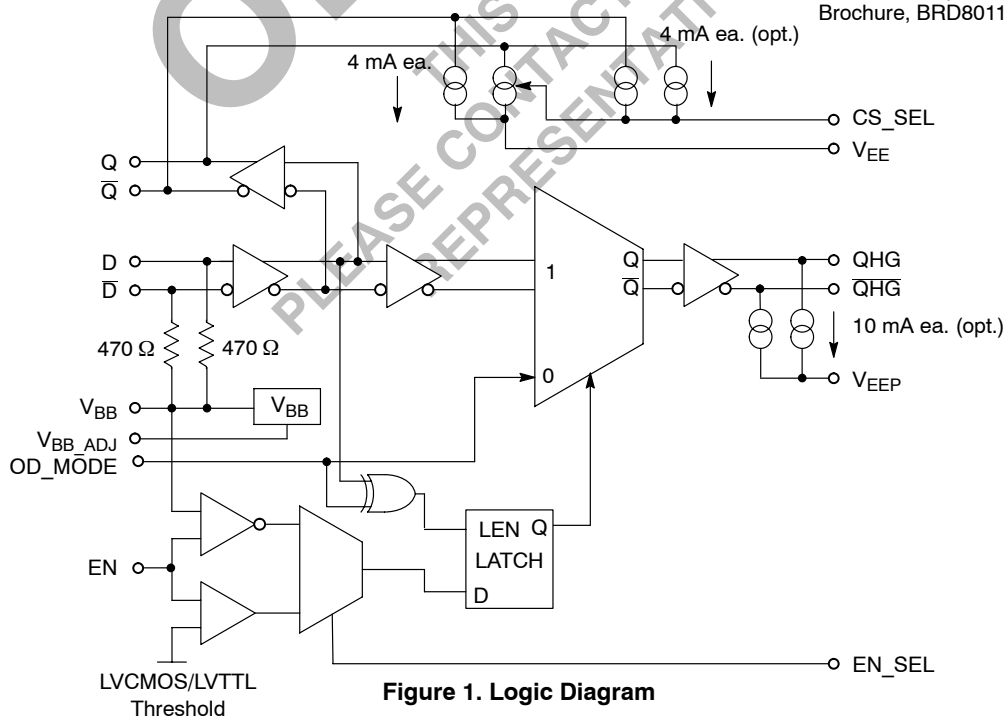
Brochure, BRD8011

THIS
PLEASE CONTACT
REPRESENTATI

4 mA ea. (opt.)
4 mA ea.
CS_SEL
$V_{EE}$
Q
$\overline{Q}$
D
$\overline{D}$
1
Q
$\overline{Q}$
QHG
$\overline{QHG}$
10 mA ea. (opt.)
470 Ω
470 Ω
0
$V_{EEP}$
$V_{BB}$
$V_{BB}$
$V_{BB\_ADJ}$
OD_MODE
LEN Q
LATCH
D
EN
EN_SEL
LVCMOS/LVTTL Threshold

Figure 1. Logic Diagram